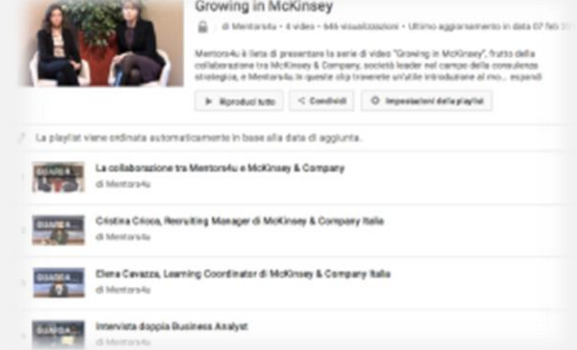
Growing in McKinsey

di Mentors4u • 4 video • 645 visualizzazioni • Ultimo aggiornamento in data 07 feb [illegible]

Mentors4u è lieta di presentare la serie di video "Growing in McKinsey", frutto della collaborazione tra McKinsey & Company, società leader nel campo della consulenza strategica, e Mentors4u. In queste clip troverete un'utile introduzione al mo... espandi

Riproduci tutto | Condividi | Impostazioni della playlist

La playlist viene ordinata automaticamente in base alla data di aggiunta.

La collaborazione tra Mentors4u e McKinsey & Company
di Mentors4u

Cristina Crioca, Recruiting Manager di McKinsey & Company Italia
di Mentors4u

Elena Cavazza, Learning Coordinator di McKinsey & Company Italia
di Mentors4u

Intervista doppia Business Analyst
di Mentors4u